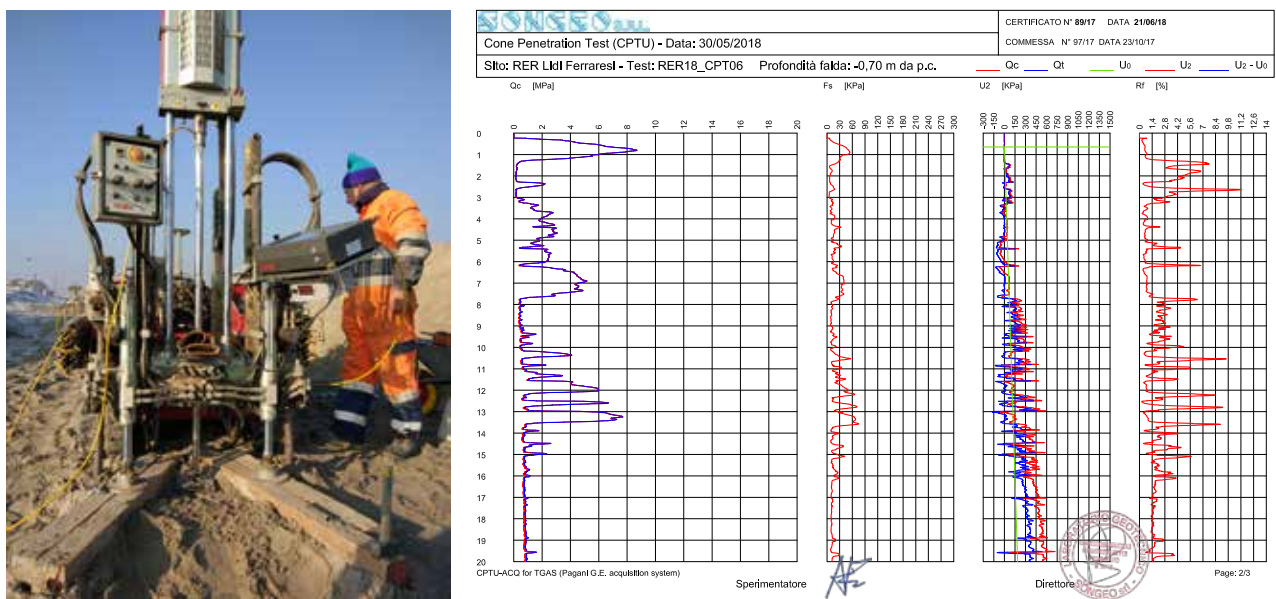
SONGEO s.r.l.

CERTIFICATO N° 89/17 DATA 21/06/18

COMMESSA N° 97/17 DATA 23/10/17

Cone Penetration Test (CPTU) - Data: 30/05/2018

Sito: RER Lidi Ferraresi - Test: RER18_CPT06 Profondità falda: -0,70 m da p.c.

Qc Qt U0 U2 U2 - U0

Qc [MPa]

0 2 4 6 8 10 12 14 16 18 20

Fs [KPa]

0 30 60 90 120 150 180 210 240 270 300

U2 [KPa]

-300 -150 0 150 300 450 600 750 900 1050 1200 1350 1500

Rf [%]

0 1,4 2,8 4,2 5,6 7 8,4 9,8 11,2 12,6 14

0 1 2 3 4 5 6 7 8 9 10 11 12 13 14 15 16 17 18 19 20

CPTU-ACQ for TGAS (Pagani G.E. acquisition system)

Sperimentatore

Direttore

LABORATORIO GEOTECNICO SONGEO srl

Page: 2/3